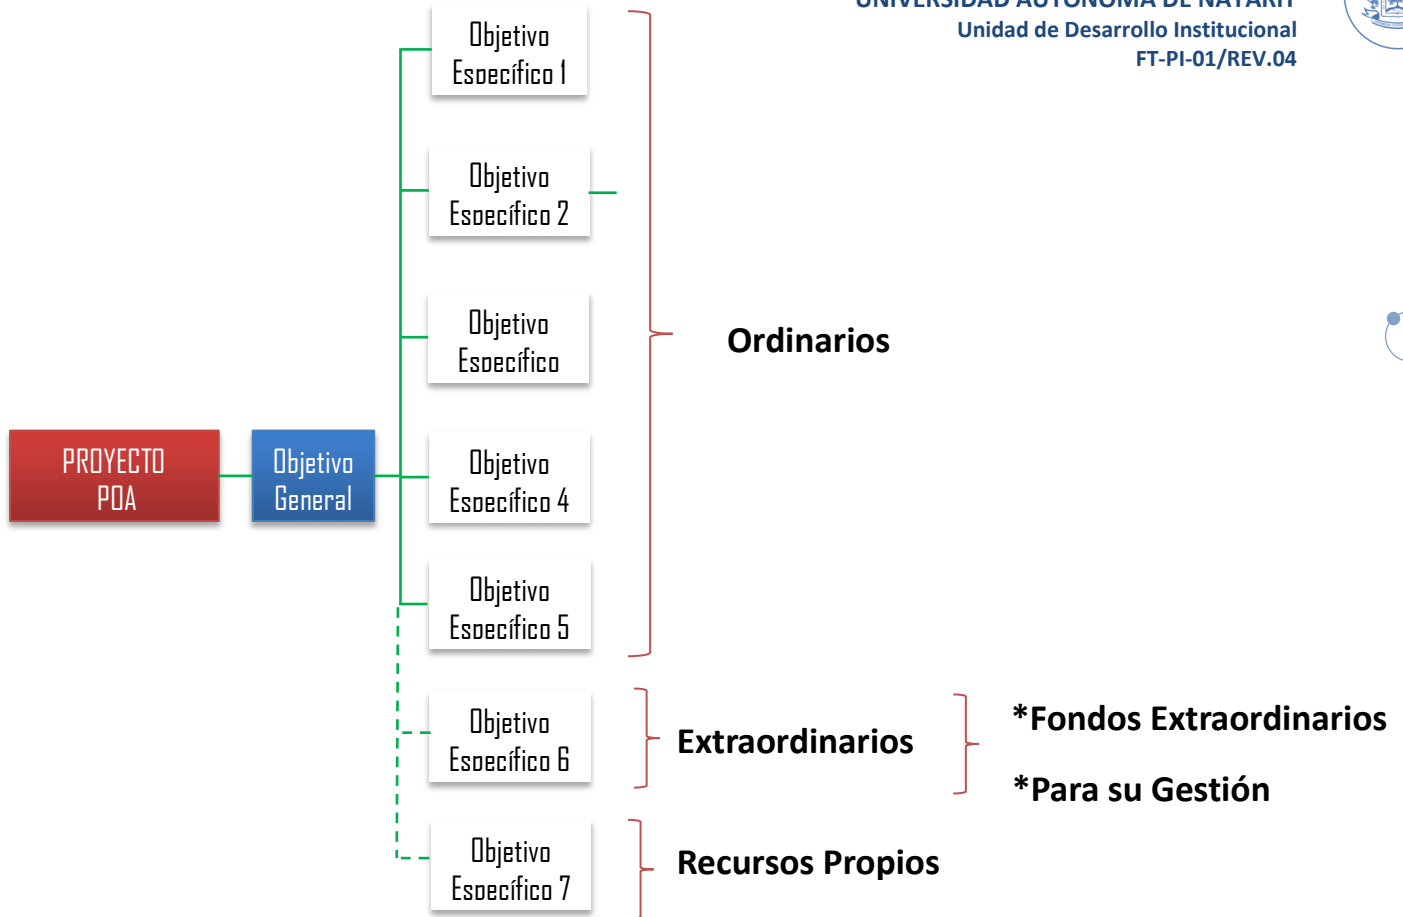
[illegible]
Unidad de Desarrollo Institucional
FT-PI-01/REV.04

PROYECTO POA

Objetivo General

Objetivo Específico 1

Objetivo Específico 2

Objetivo Específico

Objetivo Específico 4

Objetivo Específico 5

Ordinarios

Objetivo Específico 6

Extraordinarios

*Fondos Extraordinarios

*Para su Gestión

Objetivo Específico 7

Recursos Propios